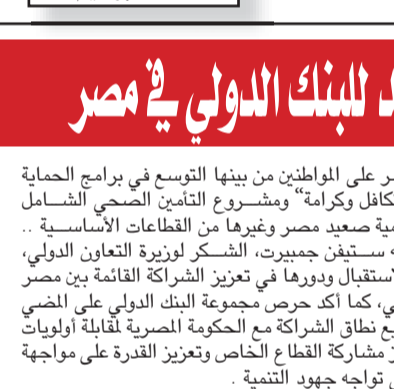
د للبنك الدولي في مصر

ر على المواطنين من بينها التوسع في برامج الحماية
تكافل وكرامة" ومشروع التأمين الصحي الشامل
نمية صعيد مصر وغيرها من القطاعات الأساسية ..
ه ستيفن جمبيرت، الشكر لوزيرة التعاون الدولي،
ستقبال ودورها في تعزيز الشراكة القائمة بين مصر
ي، كما أكد حرص مجموعة البنك الدولي على المضي
يع نطاق الشراكة مع الحكومة المصرية لمقابلة أولويات
ز مشاركة القطاع الخاص وتعزيز القدرة على مواجهة
ي تواجه جهود التنمية .